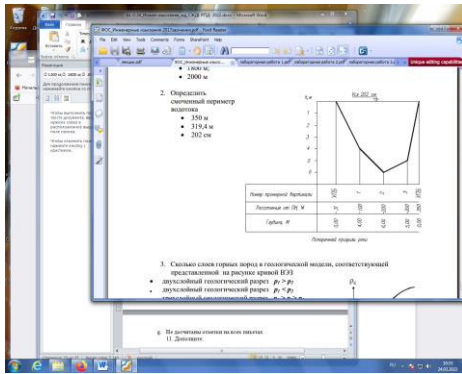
ФОС Инженерные изыскания 2017(изменён).pdf - Foxit Reader

File Edit View Comments Forms SharePoint Help

Unique editing capabilities

1800 м;
2000 м

2. Определить смоченный периметр водотока
350 м
319,4 м
202 см

h, м

Х= 202 см

| Номер промерной вертикали | 1(УВ) | 2 | 3 | 4 | 5(УВ) |
|---|---|---|---|---|---|
| Расстояние от ПН, м | | | | | |
| Глубина, м | 0,00 | 4,00 | 1,00 | 4,00 | 0,00 |

Поперечный профиль реки

3. Сколько слоев горных пород в геологической модели, соответствующей представленной на рисунке кривой ВЭЗ
двухслойный геологический разрез $\rho_1 > \rho_2$
двухслойный геологический разрез $\rho_1 < \rho_2$
трехслойный геологический разрез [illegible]

$\rho_k$

8. Не досчитаны отметки на всех пикетах
11. Дополните

Вставить

Начало